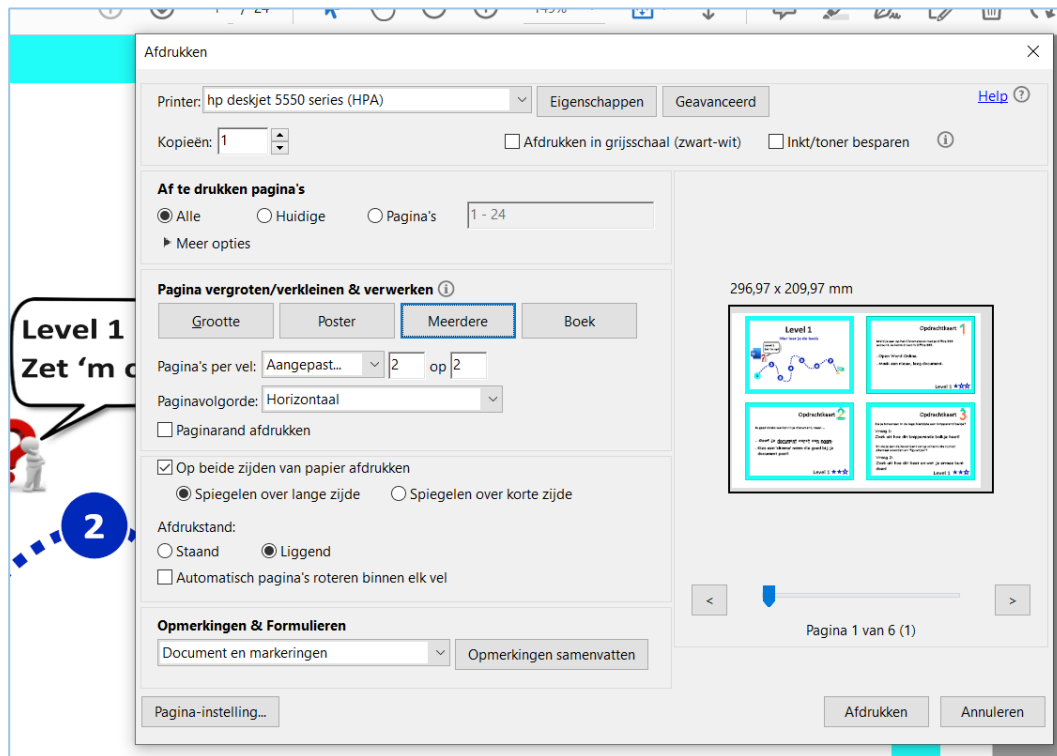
/ 24

Level 1
Zet 'm o

2

Afdrukken

Printer: hp deskjet 5550 series (HPA)
Eigenschappen
Geavanceerd
Help

Kopieën: 1

Afdrukken in grijsschaal (zwart-wit)
Inkt/toner besparen

Af te drukken pagina's
Alle
Huidige
Pagina's
1 - 24
Meer opties

Pagina vergroten/verkleinen & verwerken
Grootte
Poster
Meerdere
Boek

Pagina's per vel: Aangepast... 2 op 2

Paginavolgorde: Horizontaal

Paginarand afdrukken

Op beide zijden van papier afdrukken
Spiegelen over lange zijde
Spiegelen over korte zijde

Afdrukstand:
Staand
Liggend
Automatisch pagina's roteren binnen elk vel

Opmerkingen & Formulieren
Document en markeringen
Opmerkingen samenvatten

296,97 x 209,97 mm

Level 1
Opdrachtkaart 1
Opdrachtkaart 2
Opdrachtkaart 3
Level 1

<
>
Pagina 1 van 6 (1)

Pagina-instelling...
Afdrukken
Annuleren